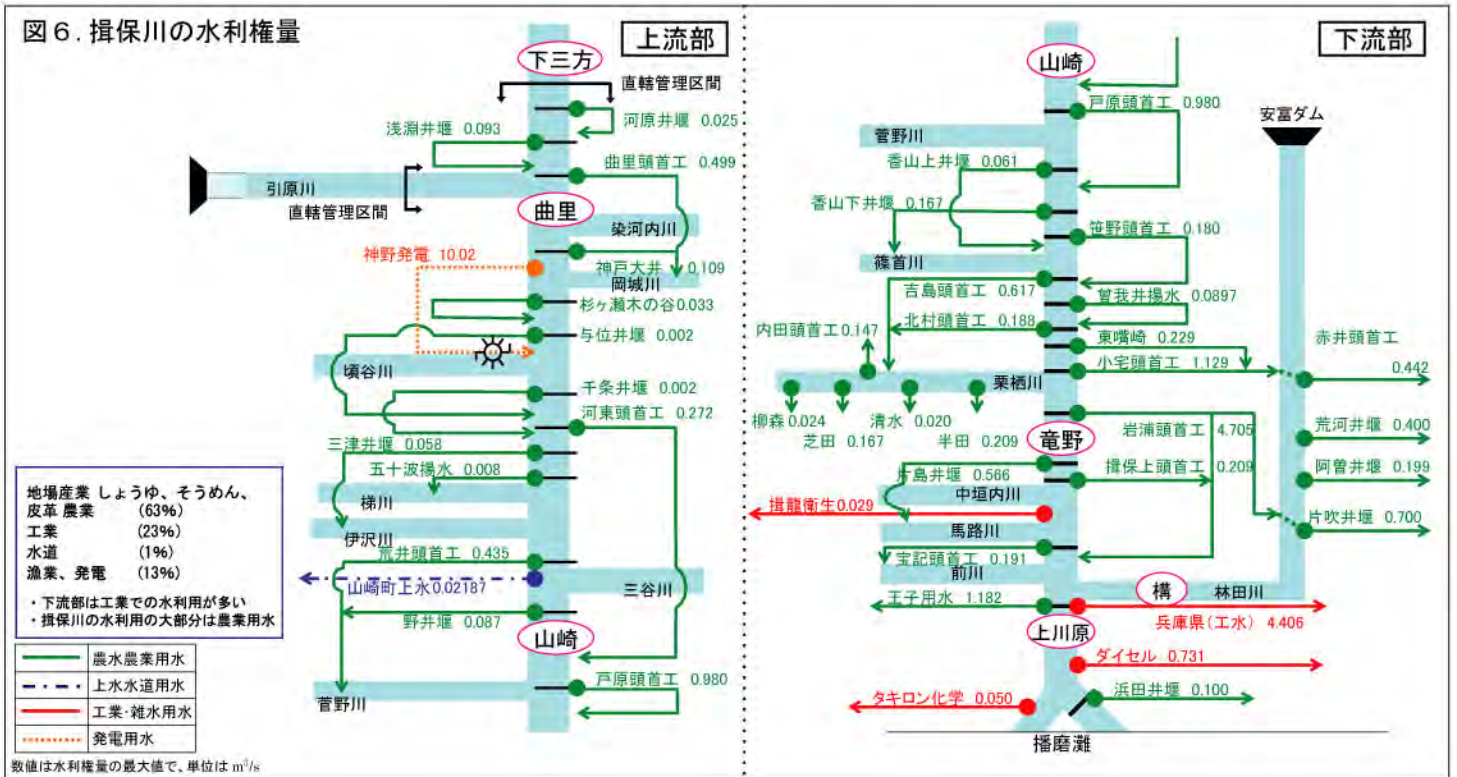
図６. 揖保川の水利権量

上流部

下三方

直轄管理区間

河原井堰 0.025

浅瀬井堰 0.093

曲里頭首工 0.499

引原川

直轄管理区間

曲里

染河内川

神野発電 10.02

神戸大井 0.109

岡城川

杉ヶ瀬木の谷0.033

与位井堰 0.002

頃谷川

千条井堰 0.002

河東頭首工 0.272

三津井堰 0.058

五十波揚水 0.008

梯川

伊沢川

荒井頭首工 0.435

山崎町工水 0.02187

三谷川

野井堰 0.087

山崎

戸原頭首工 0.980

菅野川

地場産業 しょうゆ、そうめん、皮革 農業 (63%)
工業 (23%)
水道 (1%)
漁業、発電 (13%)

・下流部は工業での水利用が多い
・揖保川の水利用の大部分は農業用水

農水農業用水
上水水道用水
工業・雑水用水
発電用水

数値は水利権量の最大値で、単位は $m^3/s$

下流部

山崎

戸原頭首工 0.980

安富ダム

菅野川

香山上井堰 0.061

香山下井堰 0.167

笹野頭首工 0.180

篠首川

吉島頭首工 0.617

曽我井揚水 0.0897

内田頭首工 0.147

北村頭首工 0.188

東嘴崎 0.229

赤井頭首工

小宅頭首工 1.129

0.442

栗栖川

柳森 0.024

清水 0.020

芝田 0.167

半田 0.209

岩浦頭首工 4.705

荒河井堰 0.400

竜野

片島井堰 0.566

揖保上頭首工 0.209

阿曽井堰 0.199

中垣内川

揖龍衛生0.029

片吹井堰 0.700

馬路川

宝記頭首工 0.191

前川

構

林田川

王子用水 1.182

兵庫県（工水） 4.406

上川原

ダイセル 0.731

タキロン化学 0.050

浜田井堰 0.100

播磨灘